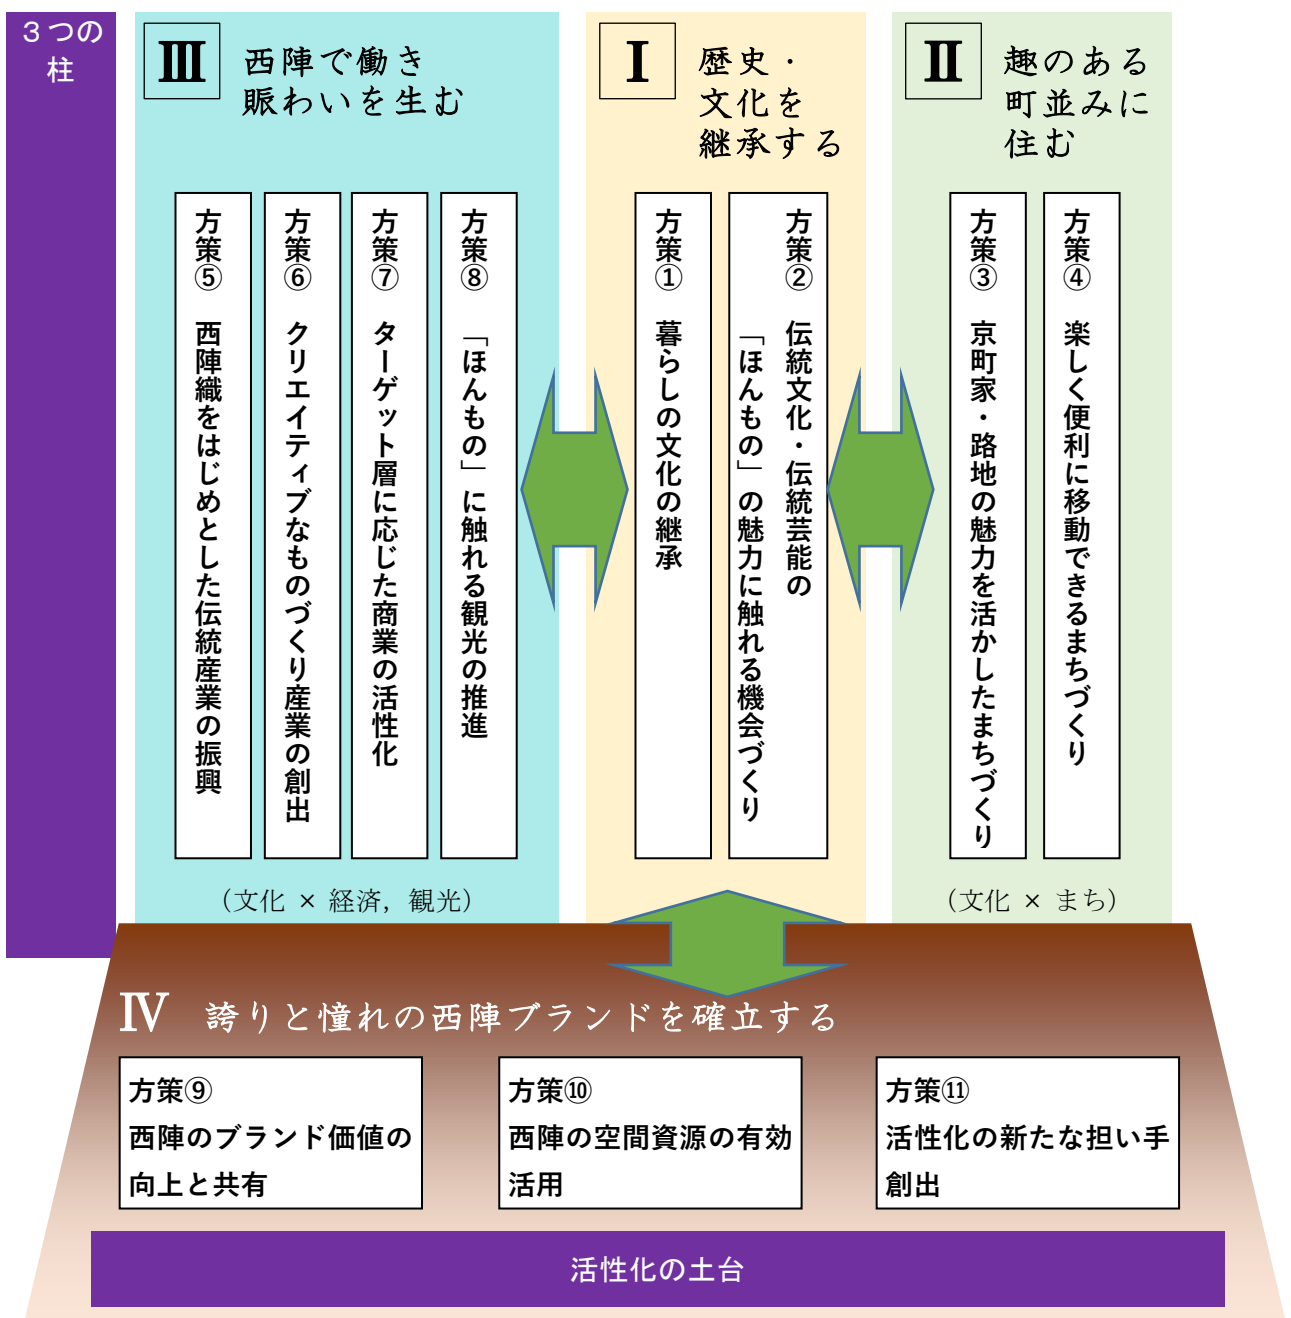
３つの柱

Ⅲ 西陣で働き賑わいを生む

方策⑤ 西陣織をはじめとした伝統産業の振興

方策⑥ クリエイティブなものづくり産業の創出

方策⑦ ターゲット層に応じた商業の活性化

方策⑧ 「ほんもの」に触れる観光の推進

（文化 × 経済，観光）

Ⅰ 歴史・文化を継承する

方策① 暮らしの文化の継承

方策② 伝統文化・伝統芸能の「ほんもの」の魅力に触れる機会づくり

Ⅱ 趣のある町並みに住む

方策③ 京町家・路地の魅力を活かしたまちづくり

方策④ 楽しく便利に移動できるまちづくり

（文化 × まち）

Ⅳ 誇りと憧れの西陣ブランドを確立する

方策⑨
西陣のブランド価値の向上と共有

方策⑩
西陣の空間資源の有効活用

方策⑪
活性化の新たな担い手創出

活性化の土台